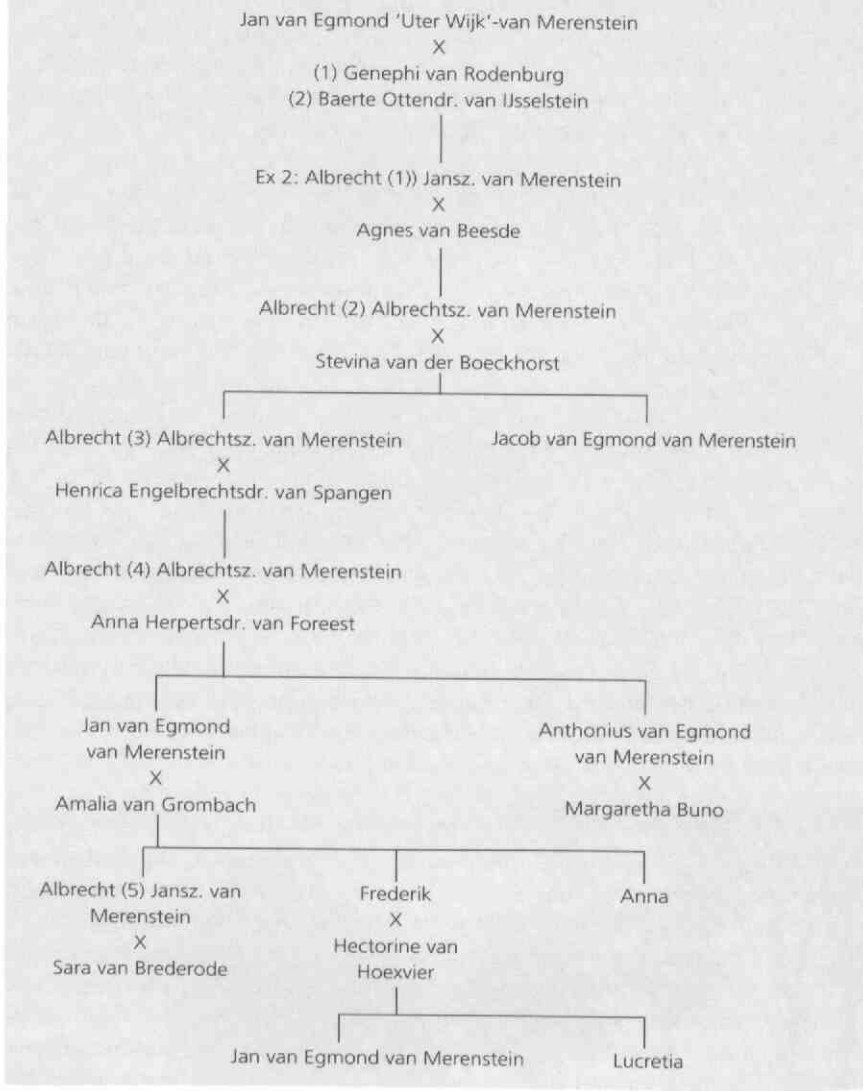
Jan van Egmond 'Uter Wijk'-van Merenstein
X
(1) Genephi van Rodenburg
(2) Baerte Ottendr. van IJsselstein

Ex 2: Albrecht (1)) Jansz. van Merenstein
X
Agnes van Beesde

Albrecht (2) Albrechtsz. van Merenstein
X
Stevina van der Boeckhorst

Albrecht (3) Albrechtsz. van Merenstein
X
Henrica Engelbrechtsdr. van Spangen

Jacob van Egmond van Merenstein

Albrecht (4) Albrechtsz. van Merenstein
X
Anna Herpertsdr. van Foreest

Jan van Egmond van Merenstein
X
Amalia van Grombach

Anthonius van Egmond van Merenstein
X
Margaretha Buno

Albrecht (5) Jansz. van Merenstein
X
Sara van Brederode

Frederik
X
Hectorine van Hoexvier

Anna

Jan van Egmond van Merenstein

Lucretia